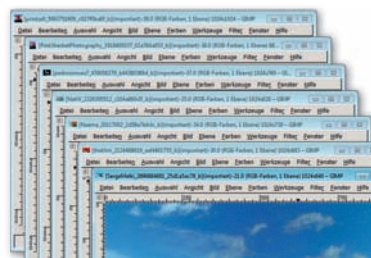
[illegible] (RGB-Farben, 1 Ebene) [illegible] – GIMP
Datei Bearbeiten Auswahl Ansicht Bild Ebene Farben Werkzeuge Filter Fenster Hilfe

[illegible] (RGB-Farben, 1 Ebene) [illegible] – GIMP
Datei Bearbeiten Auswahl Ansicht Bild Ebene Farben Werkzeuge Filter Fenster Hilfe

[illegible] (RGB-Farben, 1 Ebene) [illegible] – GIMP
Datei Bearbeiten Auswahl Ansicht Bild Ebene Farben Werkzeuge Filter Fenster Hilfe

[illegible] (RGB-Farben, 1 Ebene) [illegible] – GIMP
Datei Bearbeiten Auswahl Ansicht Bild Ebene Farben Werkzeuge Filter Fenster Hilfe

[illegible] (RGB-Farben, 1 Ebene) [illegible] – GIMP
Datei Bearbeiten Auswahl Ansicht Bild Ebene Farben Werkzeuge Filter Fenster Hilfe

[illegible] (RGB-Farben, 1 Ebene) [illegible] – GIMP
Datei Bearbeiten Auswahl Ansicht Bild Ebene Farben Werkzeuge Filter Fenster Hilfe

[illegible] (RGB-Farben, 1 Ebene) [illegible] – GIMP
Datei Bearbeiten Auswahl Ansicht Bild Ebene Farben Werkzeuge Filter Fenster Hilfe